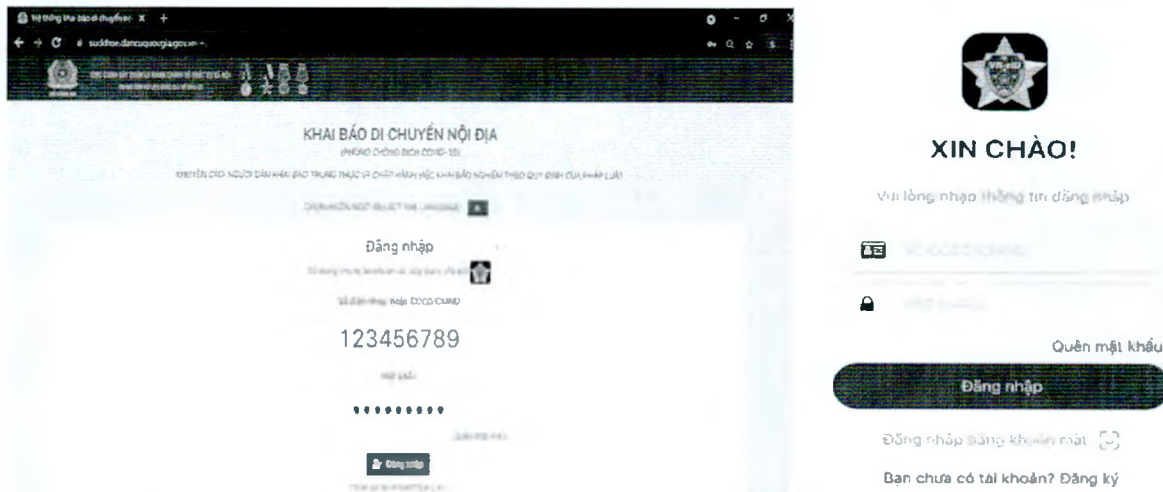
Hệ thống thu thập thông tin di chuyển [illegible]
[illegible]

KHAI BÁO DI CHUYỂN NỘI ĐỊA
(PHÒNG CHỐNG DỊCH COVID-19)
KHUYẾN CÁO: NGƯỜI DÂN KHAI BÁO TRUNG THỰC VÀ CHẤP HÀNH VIỆC KHAI BÁO NGHIÊM THEO QUY ĐỊNH CỦA PHÁP LUẬT

CHỌN NGÔN NGỮ / SELECT THE LANGUAGE

Đăng nhập
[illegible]
Số điện thoại hoặc CCCD/CMND
123456789
Mật khẩu
•••••••••
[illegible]
Đăng nhập
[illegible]

XIN CHÀO!
Vui lòng nhập thông tin đăng nhập
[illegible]
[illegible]
Quên mật khẩu
Đăng nhập
Đăng nhập bằng khuôn mặt
Bạn chưa có tài khoản? Đăng ký